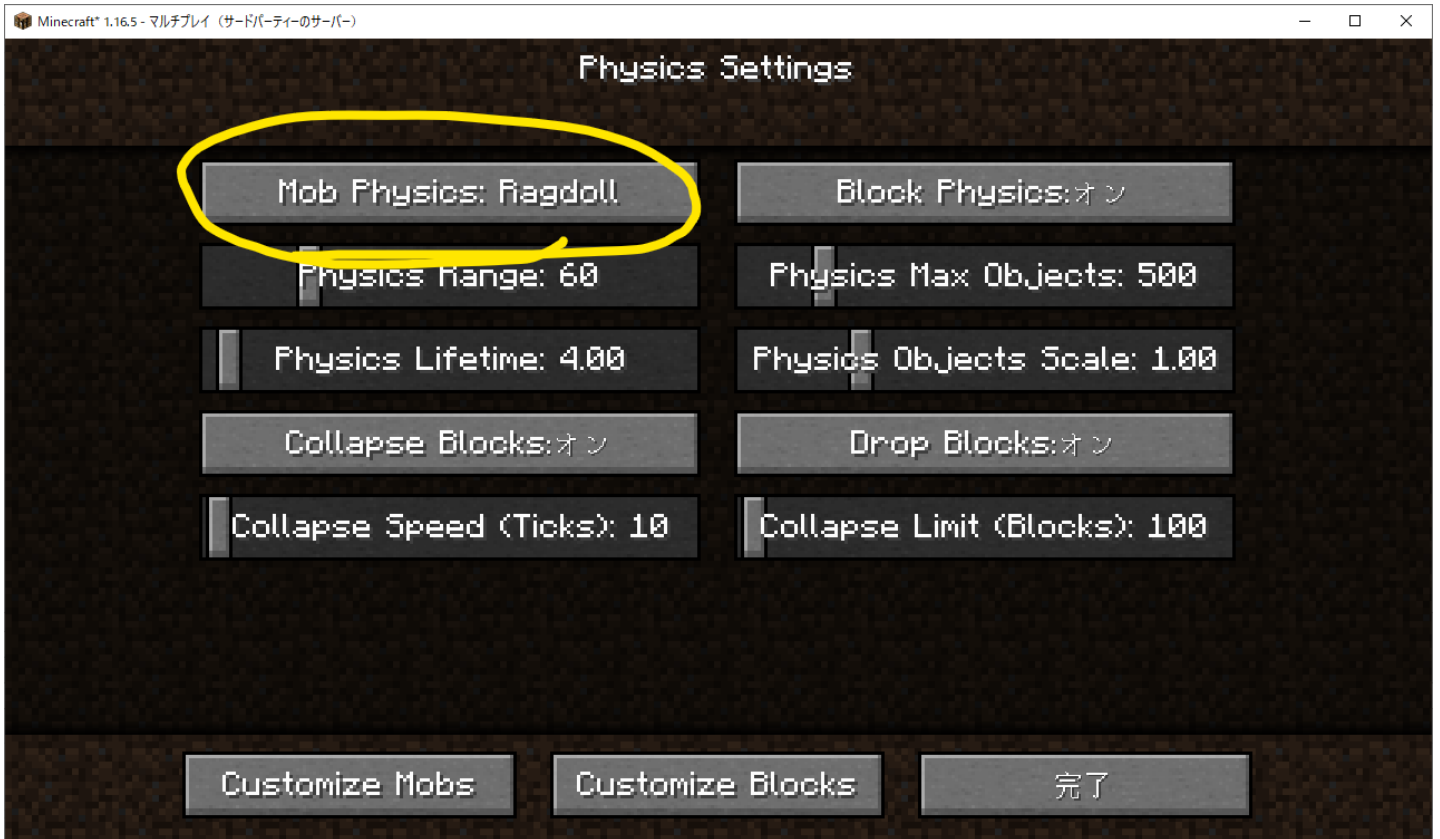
Minecraft* 1.16.5 - マルチプレイ（サードパーティーのサーバー）

Physics Settings

Mob Physics: Ragdoll

Block Physics:オン

Physics Range: 60

Physics Max Objects: 500

Physics Lifetime: 4.00

Physics Objects Scale: 1.00

Collapse Blocks:オン

Drop Blocks:オン

Collapse Speed (Ticks): 10

Collapse Limit (Blocks): 100

Customize Mobs

Customize Blocks

完了